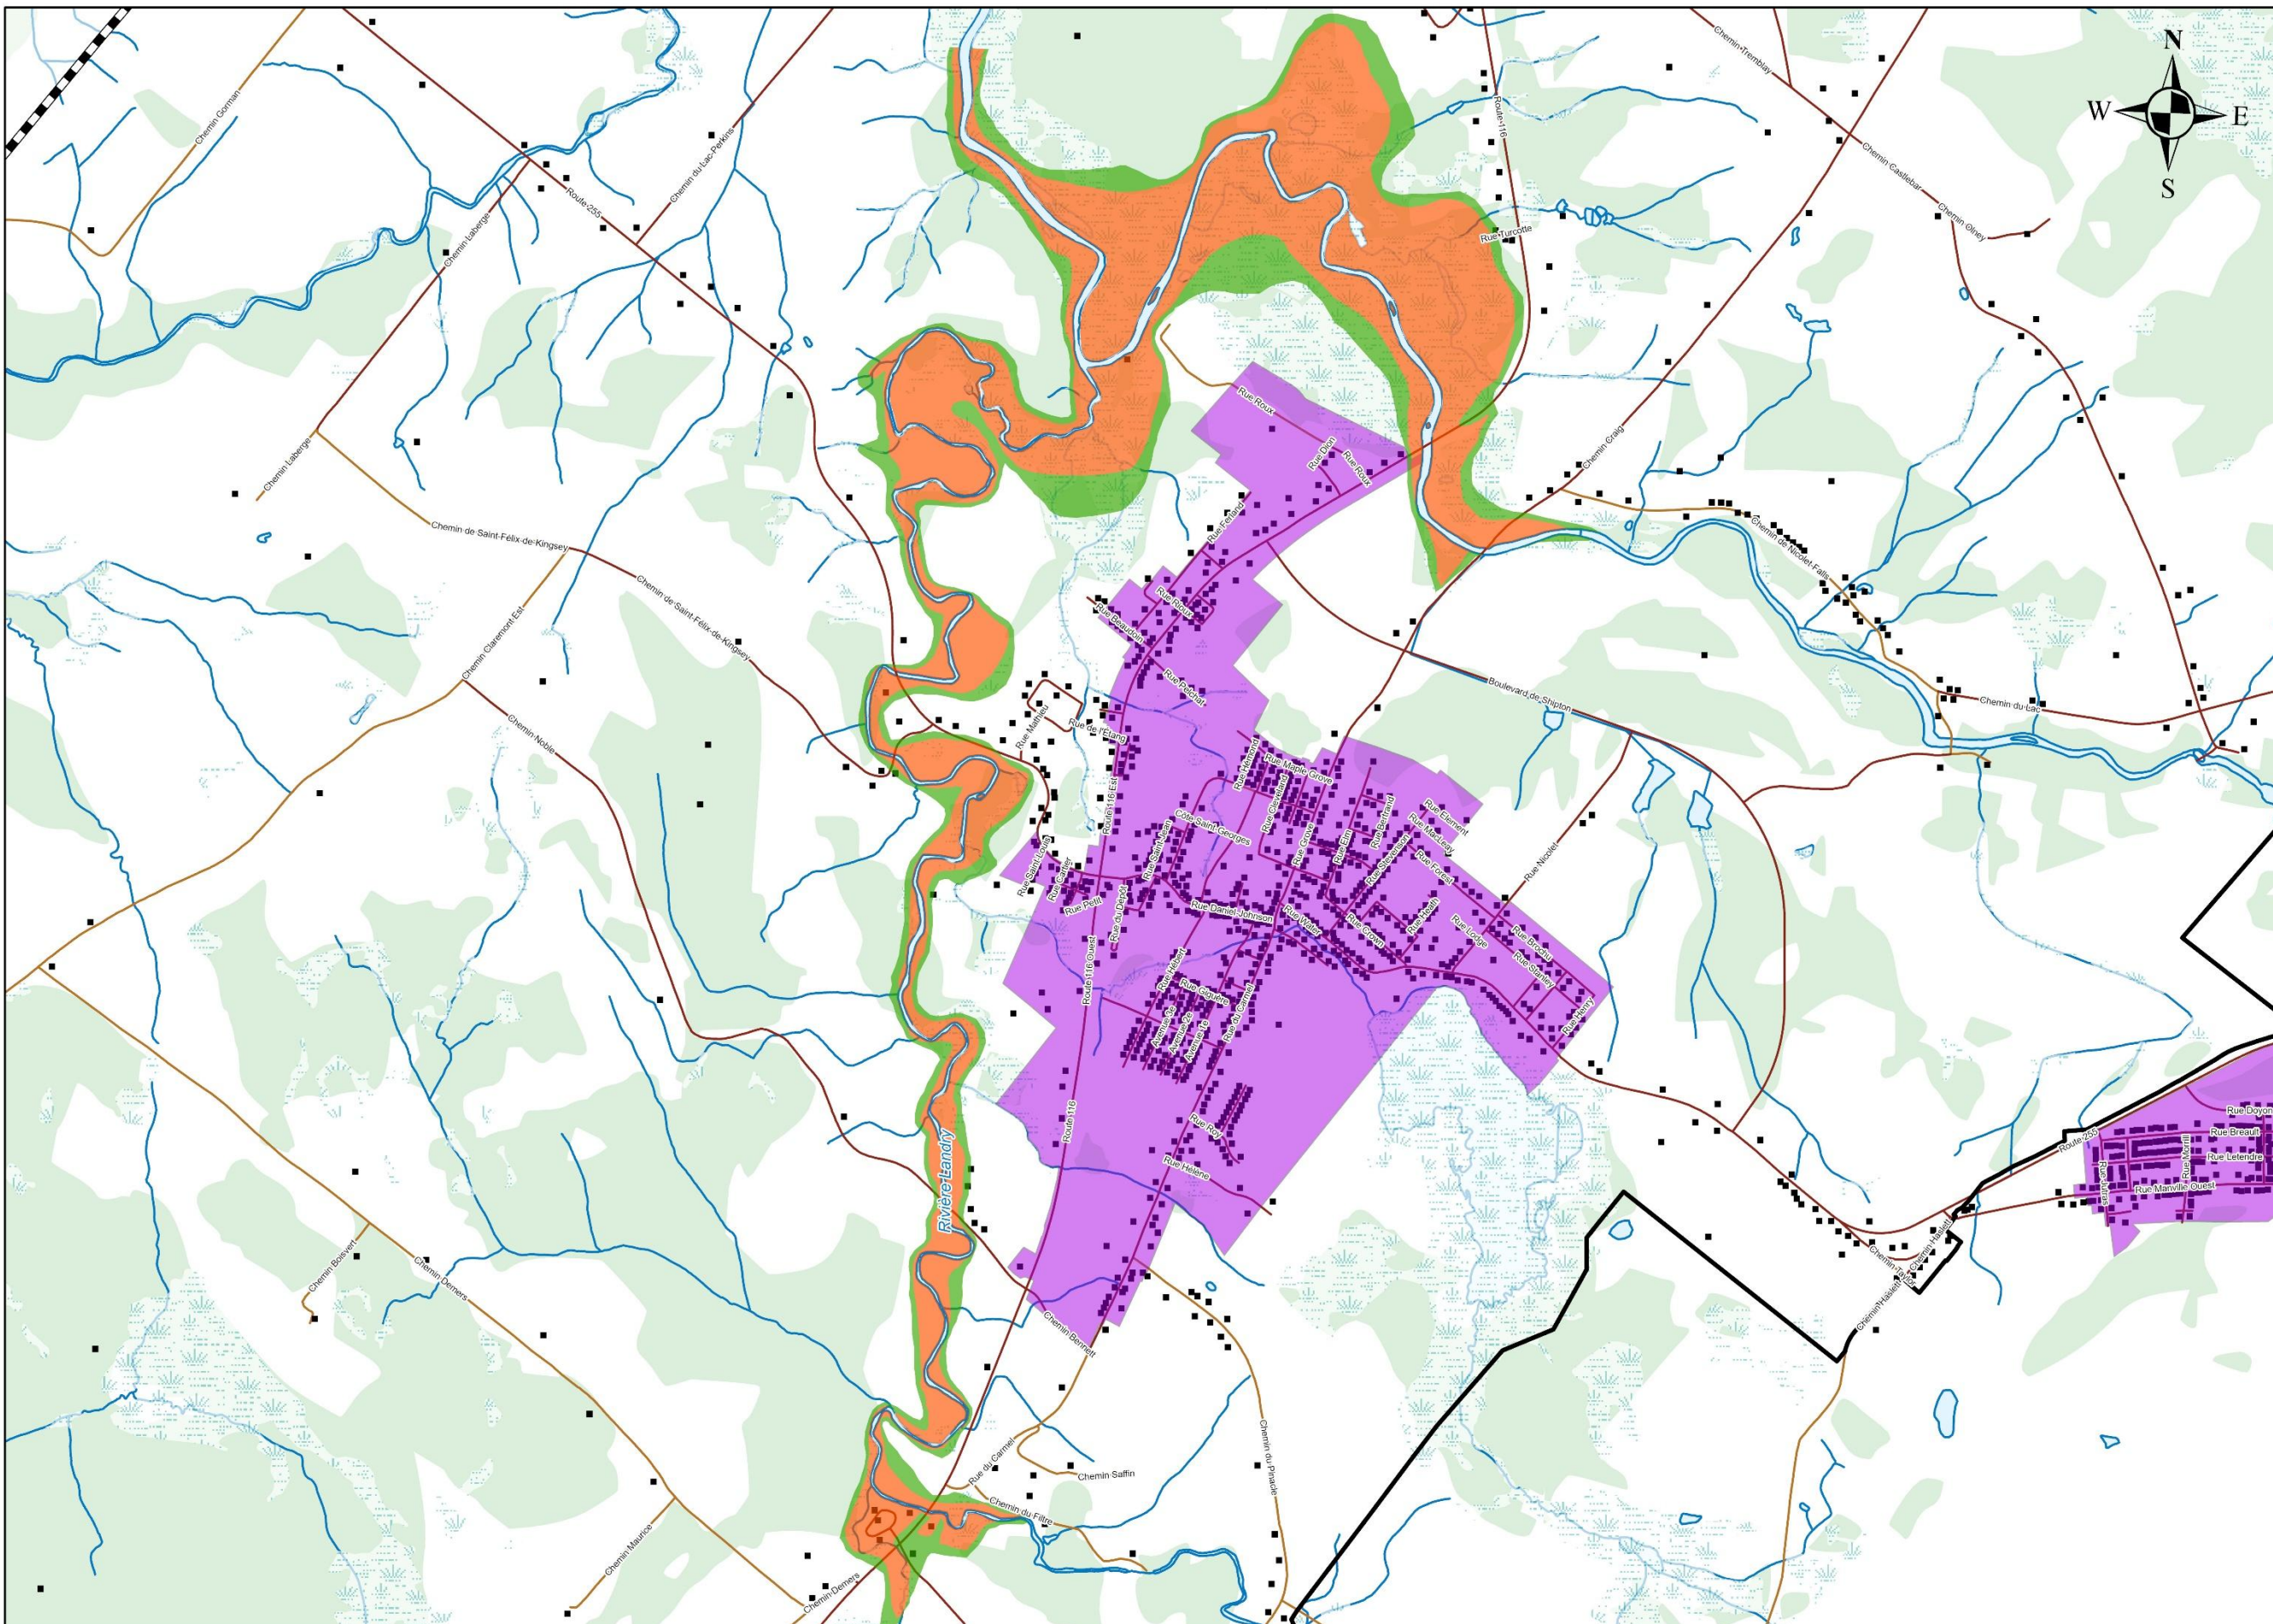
N
W
E
S

Chemin Gorman
Chemin du Lac-Perkins
Route 255
Chemin Laberge
Chemin Laberge
Chemin de Saint-Félix-de-Kingsey
Chemin de Saint-Félix-de-Kingsey
Chemin Claremont Est
Chemin Noble
Route 116
Rue Turcotte
Chemin Tremblay
Chemin Castlebar
Chemin Olney
Chemin Craig
Chemin de Nicolet-Falls
Chemin du Lac
Boulevard de Shipton
Rue Roux
Rue Dion
Rue Roux
Rue Roux
Rue Beaudoin
Rue Pelchat
Rue Mathieu
Rue de l'Étang
Route 116 Est
Rue Maple Grove
Côte Saint-Georges
Rue Saint-Jean
Rue Grove
Rue Elm
Rue Élément
Rue MacLeay
Rue Forest
Rue Nicolet
Rue Daniel Johnson
Rue Petit
Rue du Dépôt
Rue Watier
Rue Crown
Rue Lodge
Rue Brochu
Rue Stanley
Rue Henry
Route 116 Ouest
Rue Gilbert
Rue Giguère
Rue Carmel
Rue Roy
Rue Hélène
Route 116
Rivière Landry
Chemin Bennett
Chemin du Carmel
Chemin Saffin
Chemin du Filtre
Chemin du Pinacle
Chemin Maurice
Chemin Demers
Chemin Demers
Chemin Bouvert
Route 255
Rue Doyon
Rue Breault
Rue Letendre
Rue Morrill
Rue Manville Ouest
Chemin Hassell
Chemin Hassell